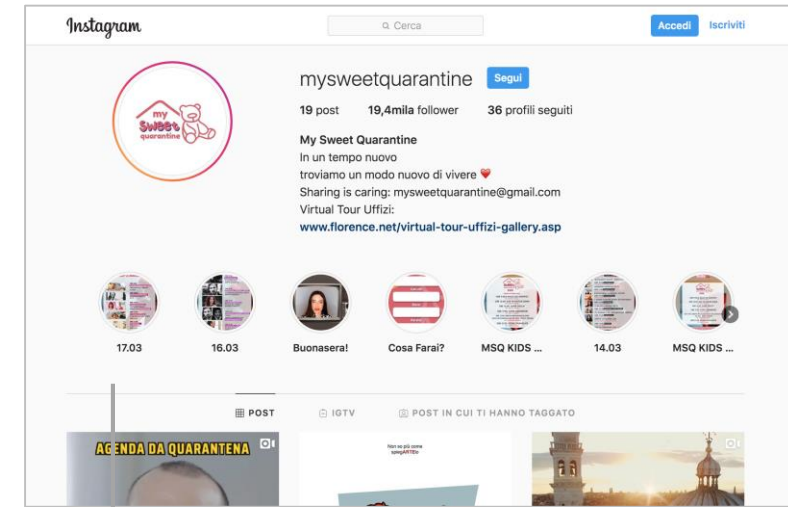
Instagram

Cerca

Accedi Iscriviti

my Sweet quarantine

mysweetquarantine Segui

19 post 19,4mila follower 36 profili seguiti

My Sweet Quarantine
In un tempo nuovo
troviamo un modo nuovo di vivere ❤️
Sharing is caring: mysweetquarantine@gmail.com
Virtual Tour Uffizi:
www.florence.net/virtual-tour-uffizi-gallery.asp

17.03 16.03 Buonasera! Cosa Farai? MSQ KIDS ... 14.03 MSQ KIDS ...

POST IGTV POST IN CUI TI HANNO TAGGATO

AGENDA DA QUARANTENA

Non so più come spiegARTElo